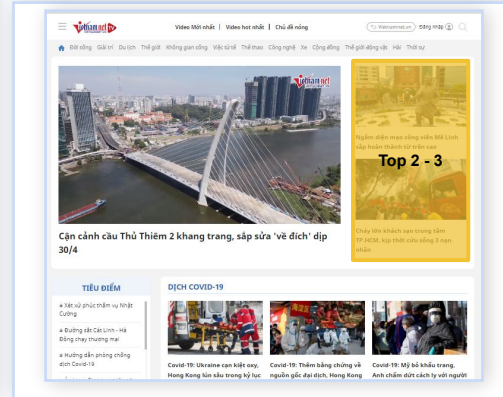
vietnamnet.vn

Video Mới nhất | Video hot nhất | Chủ đề nóng

Vietnamnet.vn | Đăng nhập

Đời sống Giải trí Du lịch Thế giới Không gian sống Việc từ tế Thể thao Công nghệ Xe Cộng đồng Thế giới động vật Hài Thời sự

vietnamnet.vn

Cận cảnh cầu Thủ Thiêm 2 khang trang, sắp sửa 'về đích' dịp 30/4

Ngắm điện mạo công viên Mê Linh sắp hoàn thành từ trên cao

Top 2 - 3

Cháy liên khách sạn trung tâm TP.HCM, kịp thời cứu sống 3 nạn nhân

TIÊU ĐIỂM

Xét xử phúc thẩm vụ Nhật Cường

Đường sắt Cát Linh - Hà Đông chạy thương mại

Hướng dẫn phòng chống dịch Covid-19

DỊCH COVID-19

Covid-19: Ukraine cạn kiệt oxy, Hong Kong lún sâu trong kỷ lục

Covid-19: Thêm bằng chứng về nguồn gốc dại dịch, Hong Kong

Covid-19: Mỹ bỏ khẩu trang, Anh chấm dứt cách ly với người